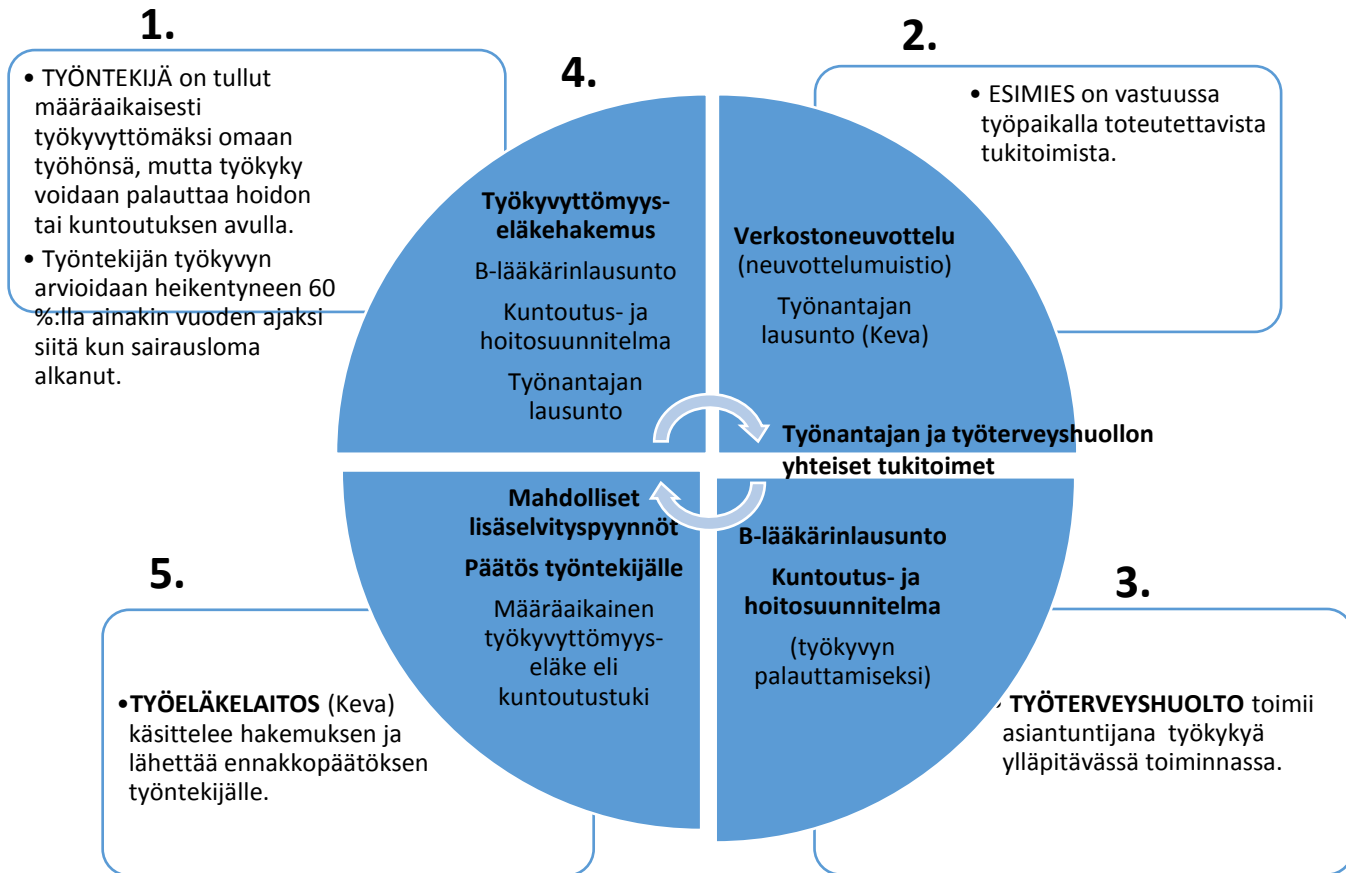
1.

• TYÖNTEKIJÄ on tullut määräaikaisesti työkyvyttömäksi omaan työhönsä, mutta työkyky voidaan palauttaa hoidon tai kuntoutuksen avulla.

• Työntekijän työkyvyn arvioidaan heikentyneen 60 %:lla ainakin vuoden ajaksi siitä kun sairausloma alkanut.

4.

Työkyvyttömyyseläkehakemus

B-lääkärinlausunto

Kuntoutus- ja hoitosuunnitelma

Työnantajan lausunto

2.

• ESIMIES on vastuussa työpaikalla toteutettavista tukitoimista.

Verkostoneuvottelu (neuvottelumuistio)

Työnantajan lausunto (Keva)

Työnantajan ja työterveyshuollon yhteiset tukitoimet

Mahdolliset lisäselvityspyynnöt

Päätös työntekijälle

Määräaikainen työkyvyttömyyseläke eli kuntoutustuki

B-lääkärinlausunto

Kuntoutus- ja hoitosuunnitelma

(työkyvyn palauttamiseksi)

5.

•TYÖELÄKELAITOS (Keva) käsittelee hakemuksen ja lähettää ennakkopäätöksen työntekijälle.

3.

• TYÖTERVEYSHUOLTO toimii asiantuntijana työkykyä ylläpitävässä toiminnassa.